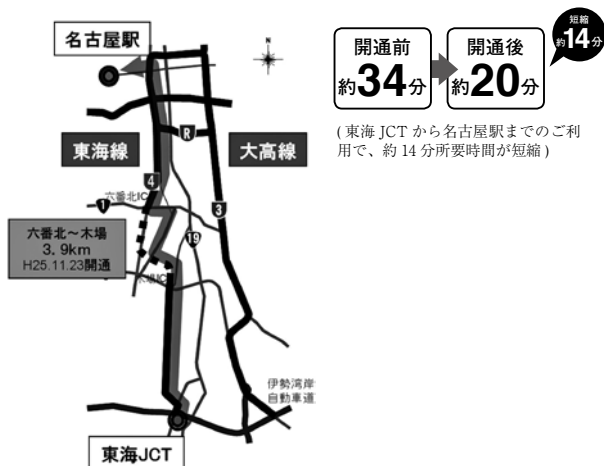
名古屋駅

N

R

東海線

大高線

4

六番北IC

1

3

19

六番北～木場
3.9km
H25.11.23開通

木場IC

伊勢湾岸
自動車道

東海JCT

開通前
約34分

開通後
約20分

短縮
約14分

(東海 JCT から名古屋駅までのご利用で、約 14 分所要時間が短縮)